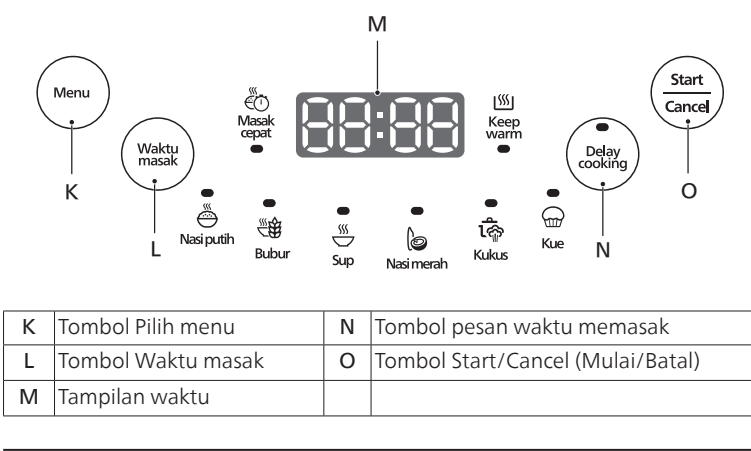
M

Menu

K

Waktu masak

L

Masak cepat

Keep warm

Delay cooking

N

Start

Cancel

O

Nasi putih

Bubur

Sup

Nasi merah

Kukus

Kue

| K | Tombol Pilih menu | N | Tombol pesan waktu memasak |
|---|---|---|---|
| L | Tombol Waktu masak | O | Tombol Start/Cancel (Mulai/Batal) |
| M | Tampilan waktu | | |